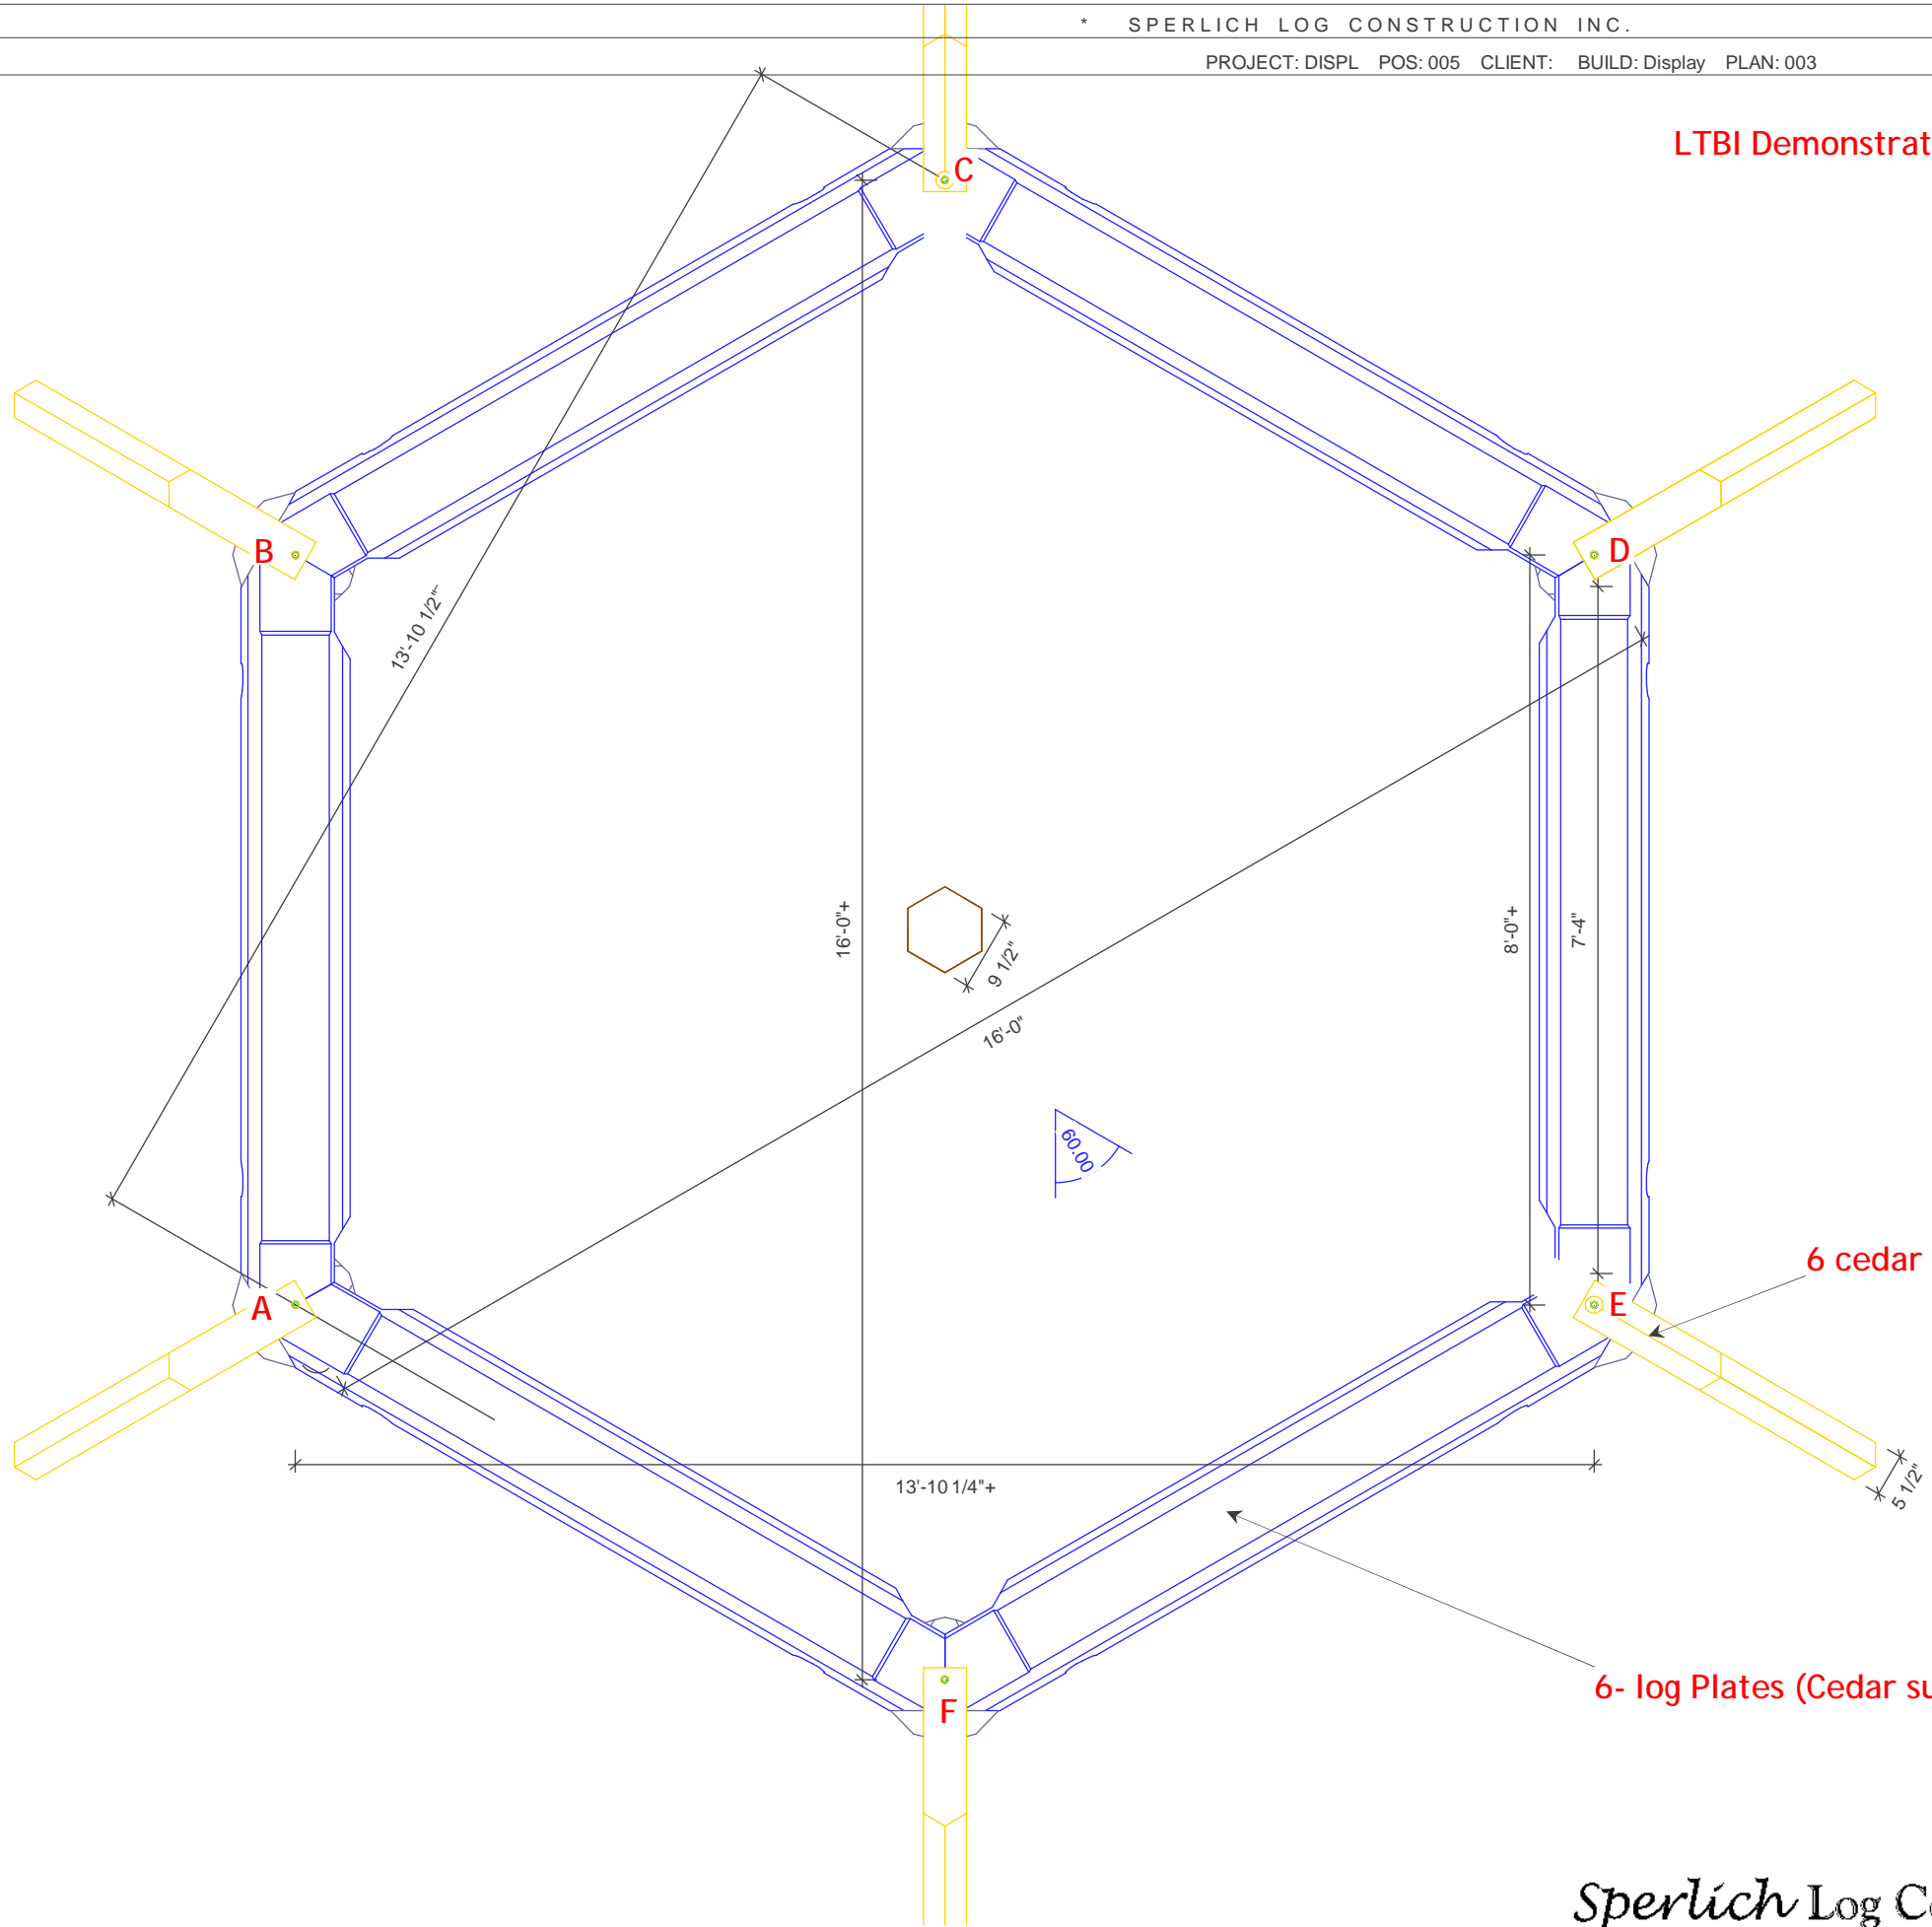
* SPERLICH LOG CONSTRUCTION INC.

PROJECT: DISPL POS: 005 CLIENT: BUILD: Display PLAN: 003

LTBI Demonstrat

C

B

D

13'-10 1/2"

16'-0"+

9 1/2"

16'-0"

8'-0"+

7'-4"

60.00

6 cedar

A

E

13'-10 1/4"+

5 1/2"

6- log Plates (Cedar su

F

Sperlich Log C